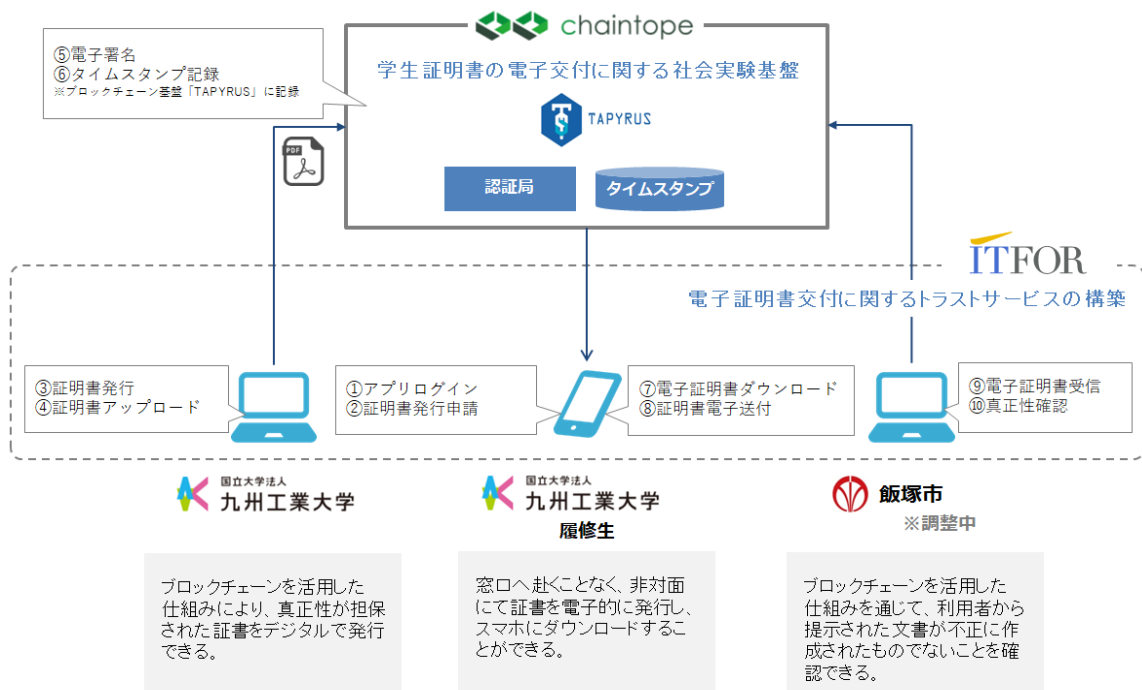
⑤電子署名
⑥タイムスタンプ記録
※ブロックチェーン基盤「TAPYRUS」に記録

chaintope

学生証明書の電子交付に関する社会実験基盤

TAPYRUS

PDF

認証局

タイムスタンプ

ITFOR

電子証明書交付に関するトラストサービスの構築

③証明書発行
④証明書アップロード

①アプリログイン
②証明書発行申請

⑦電子証明書ダウンロード
⑧証明書電子送付

⑨電子証明書受信
⑩真正性確認

国立大学法人
九州工業大学

国立大学法人
九州工業大学
履修生

飯塚市
※調整中

ブロックチェーンを活用した仕組みにより、真正性が担保された証書をデジタルで発行できる。

窓口へ赴くことなく、非対面にて証書を電子的に発行し、スマホにダウンロードすることができる。

ブロックチェーンを活用した仕組みを通じて、利用者から提示された文書が不正に作成されたものでないことを確認できる。